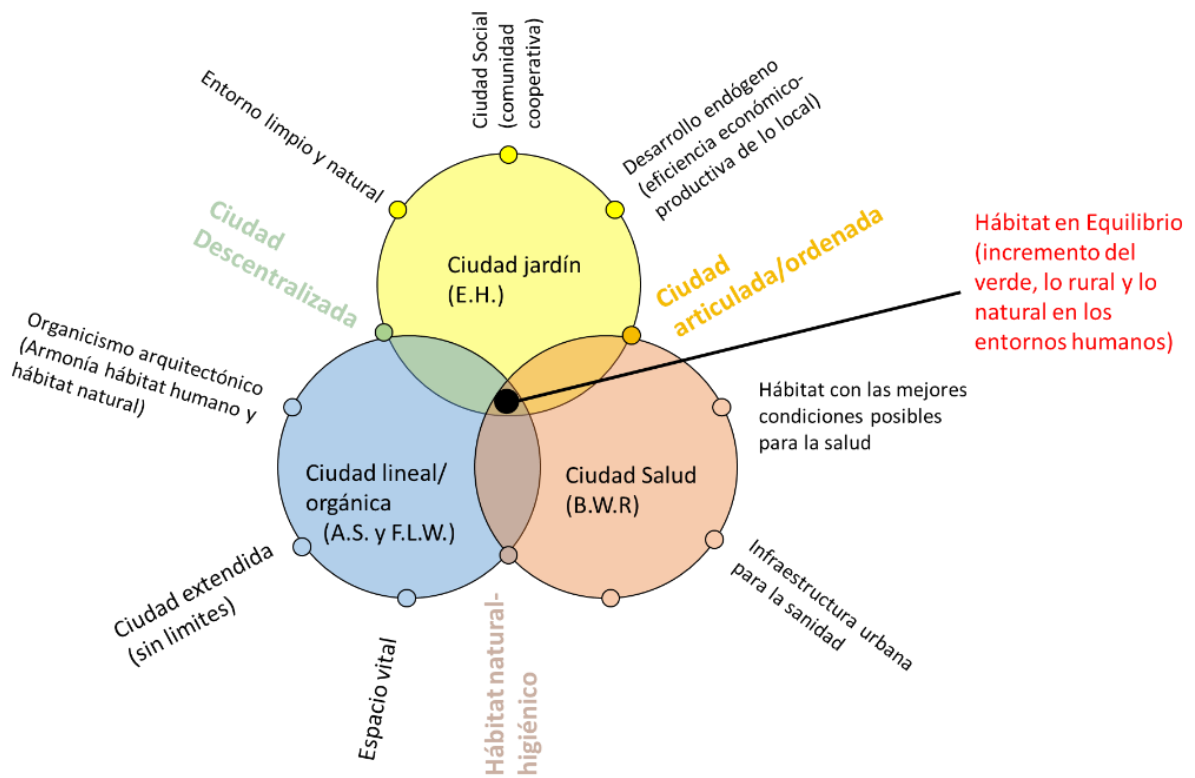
Ciudad Social (comunidad cooperativa)

Entorno limpio y natural

Desarrollo endógeno (eficiencia económico-productiva de lo local)

Ciudad Descentralizada

Ciudad jardín (E.H.)

Ciudad articulada/ordenada

Hábitat en Equilibrio (incremento del verde, lo rural y lo natural en los entornos humanos)

Organicismo arquitectónico (Armonía hábitat humano y hábitat natural)

Hábitat con las mejores condiciones posibles para la salud

Ciudad lineal/ orgánica (A.S. y F.L.W.)

Ciudad Salud (B.W.R)

Ciudad extendida (sin limites)

Infraestructura urbana para la sanidad

Espacio vital

Hábitat natural-higiénico